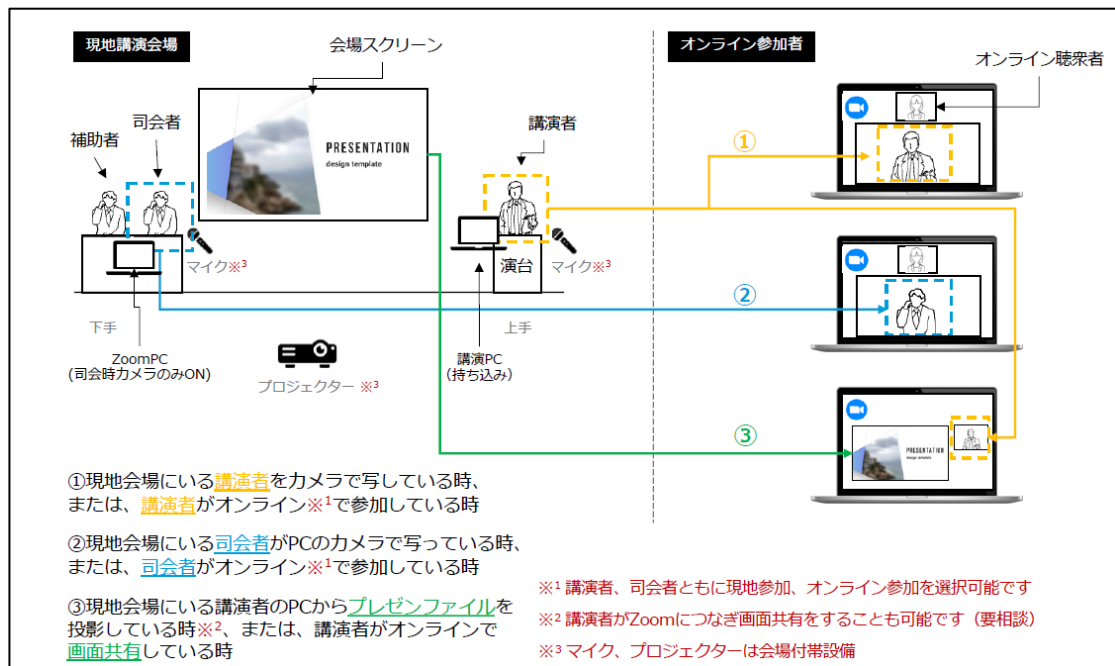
現地講演会場

会場スクリーン

オンライン参加者

オンライン聴衆者

補助者

司会者

PRESENTATION
design template

講演者

マイク※3

演台

マイク※3

①

②

③

下手

上手

ZoomPC
(司会時カメラのみON)

プロジェクター ※3

講演PC
(持ち込み)

PRESENTATION
design template

①現地会場にいる講演者をカメラで写している時、または、講演者がオンライン※1で参加している時

②現地会場にいる司会者がPCのカメラで写っている時、または、司会者がオンライン※1で参加している時

③現地会場にいる講演者のPCからプレゼンファイルを投影している時※2、または、講演者がオンラインで画面共有している時

※1 講演者、司会者ともに現地参加、オンライン参加を選択可能です

※2 講演者がZoomにつなぎ画面共有をすることも可能です（要相談）

※3 マイク、プロジェクターは会場付帯設備